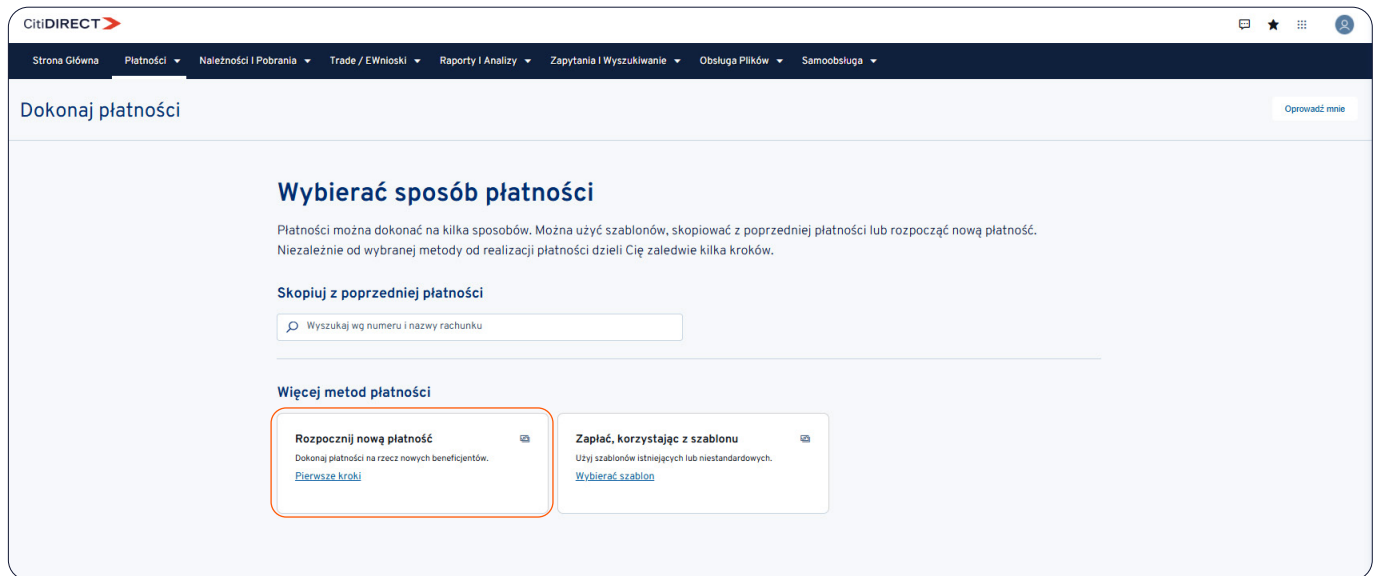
CitiDIRECT

Strona Główna Płatności Należności I Pobrania Trade / EWnioski Raporty I Analizy Zapytania I Wyszukiwanie Obsługa Plików Samoobsługa

Dokonaj płatności

Oprowadź mnie

Wybierać sposób płatności

Płatności można dokonać na kilka sposobów. Można użyć szablonów, skopiować z poprzedniej płatności lub rozpocząć nową płatność. Niezależnie od wybranej metody od realizacji płatności dzieli Cię zaledwie kilka kroków.

Skopiuj z poprzedniej płatności

Wyszukaj wg numeru i nazwy rachunku

Więcej metod płatności

Rozpocznij nową płatność

Dokonaj płatności na rzecz nowych beneficjentów.

Pierwsze kroki

Zapłać, korzystając z szablonu

Użyj szablonów istniejących lub niestandardowych.

Wybierać szablon